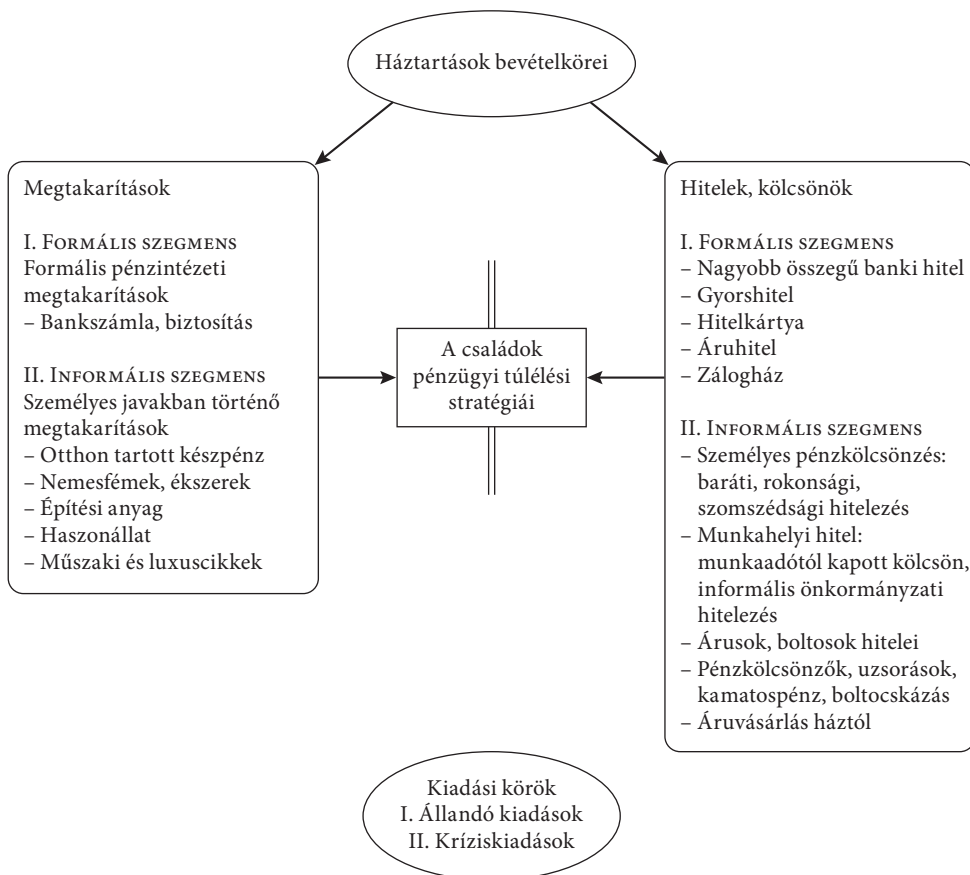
Háztartások bevételkörei

Megtakarítások

I. Formális szegmens
Formális pénzintézeti megtakarítások
– Bankszámla, biztosítás

II. Informális szegmens
Személyes javakban történő megtakarítások
– Otthon tartott készpénz
– Nemesfémek, ékszerek
– Építési anyag
– Haszonállat
– Műszaki és luxuscikkek

A családok pénzügyi túlélési stratégiái

Hitelek, kölcsönök

I. Formális szegmens
– Nagyobb összegű banki hitel
– Gyorshitel
– Hitelkártya
– Áruhitel
– Zálogház

II. Informális szegmens
– Személyes pénzkölcsönzés: baráti, rokonsági, szomszédsági hitelezés
– Munkahelyi hitel: munkaadótól kapott kölcsön, informális önkormányzati hitelezés
– Árusok, boltosok hitelei
– Pénzkölcsönzők, uzsorások, kamatospénz, boltocskázás
– Áruvásárlás háztól

Kiadási körök
I. Állandó kiadások
II. Kríziskiadások